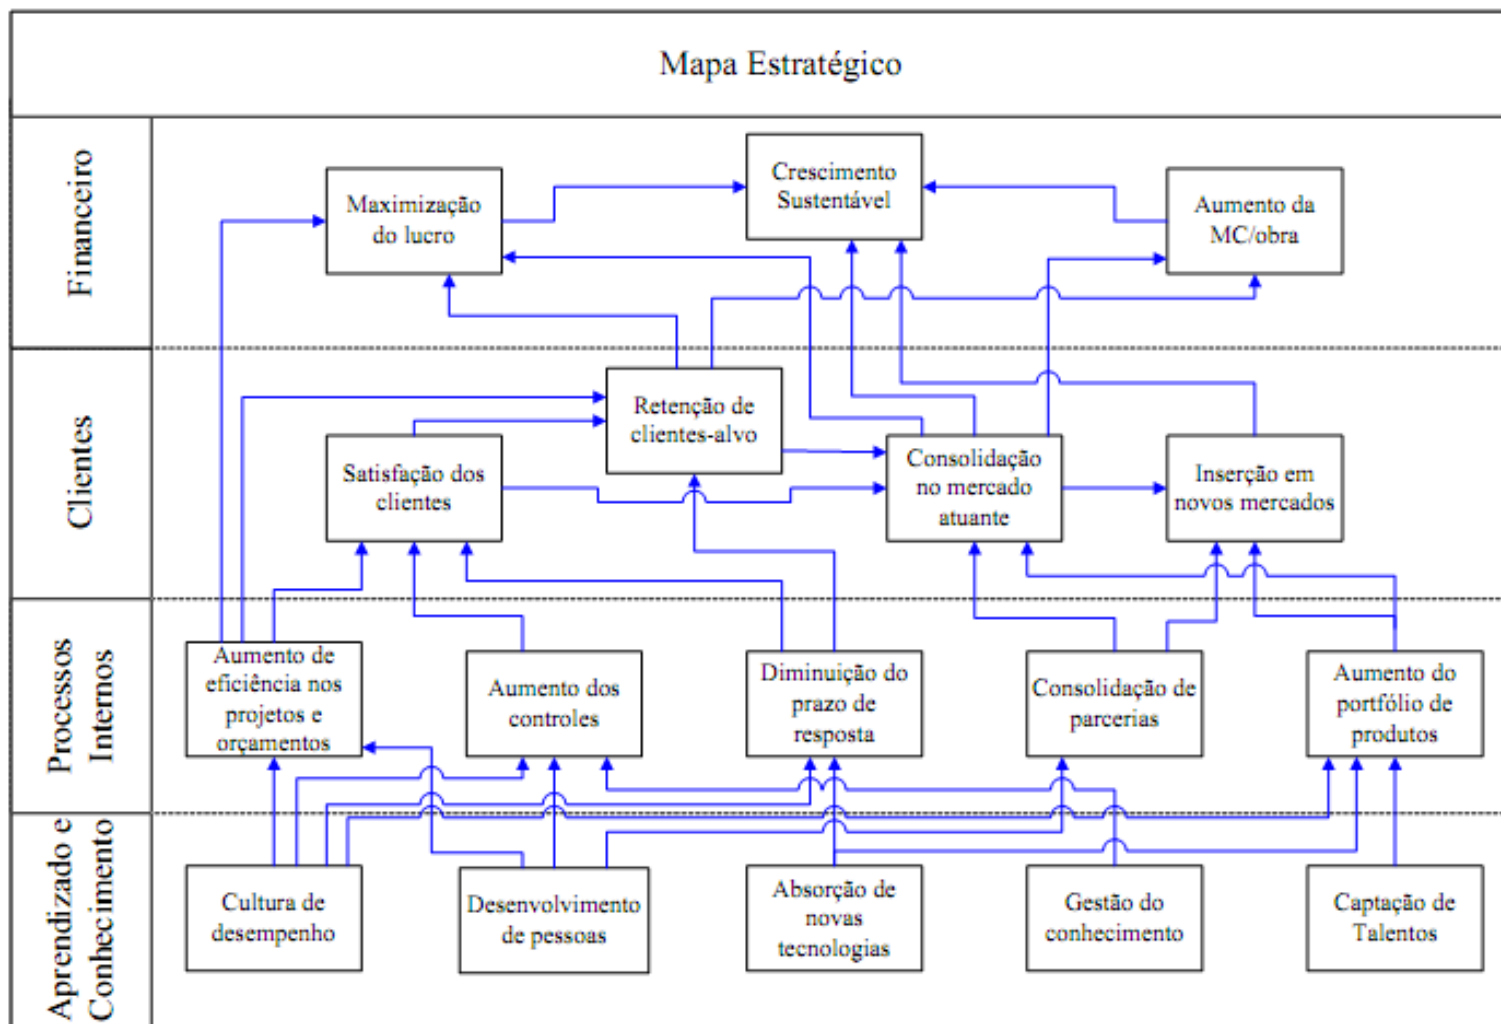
Mapa Estratégico

Financeiro

Maximização do lucro

Crescimento Sustentável

Aumento da MC/obra

Clientes

Retenção de clientes-alvo

Satisfação dos clientes

Consolidação no mercado atuante

Inserção em novos mercados

Processos Internos

Aumento de eficiência nos projetos e orçamentos

Aumento dos controles

Diminuição do prazo de resposta

Consolidação de parcerias

Aumento do portfólio de produtos

Aprendizado e Conhecimento

Cultura de desempenho

Desenvolvimento de pessoas

Absorção de novas tecnologias

Gestão do conhecimento

Captação de Talentos